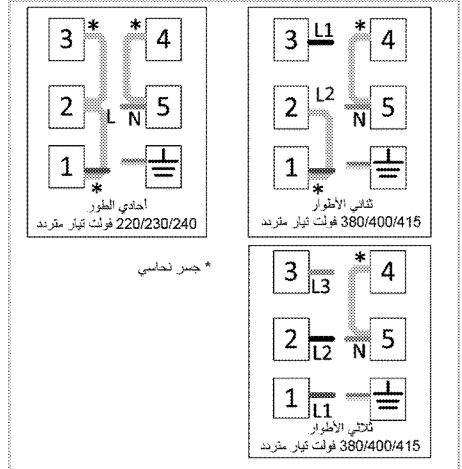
3 *
* 4
2
L
N 5
1
*
أحادي الطور
220/230/240 فولت تيار متردد

3 L1
* 4
L2
2
N 5
1
*
ثنائي الأطوار
380/400/415 فولت تيار متردد

* جسر نحاسي

3 L3
* 4
2 L2
N 5
1 L1
ثلاثي الأطوار
380/400/415 فولت تيار متردد